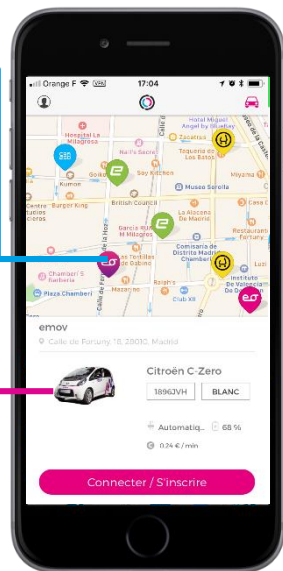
Orange F 17:04

Hospital La Milagrosa
Goiko
Say Kitchen
Angel by BlueBay
Toquero de los Estos
Miyana
Kumon
Centre Estudios Consultoria
Burger King
British Council
Museo Sorolla
La Alacena de Mariscos
Restaurant Fortuny
Garcia Milagros
Comisaría de Distrito Madrid
Las Tortillas de Gabino
Chamberí 5 Barbería
Plaza Chamberí
Calle de Fernández de la Hoz
Mazado
Club 93
Instituto de Valencia de Don Juan

emov
Calle de Fortuny, 18, 28010, Madrid

Citroën C-Zero
1896JVH
BLANC
Automatiq...
68 %
0,24 € / min

Connecter / S'inscrire